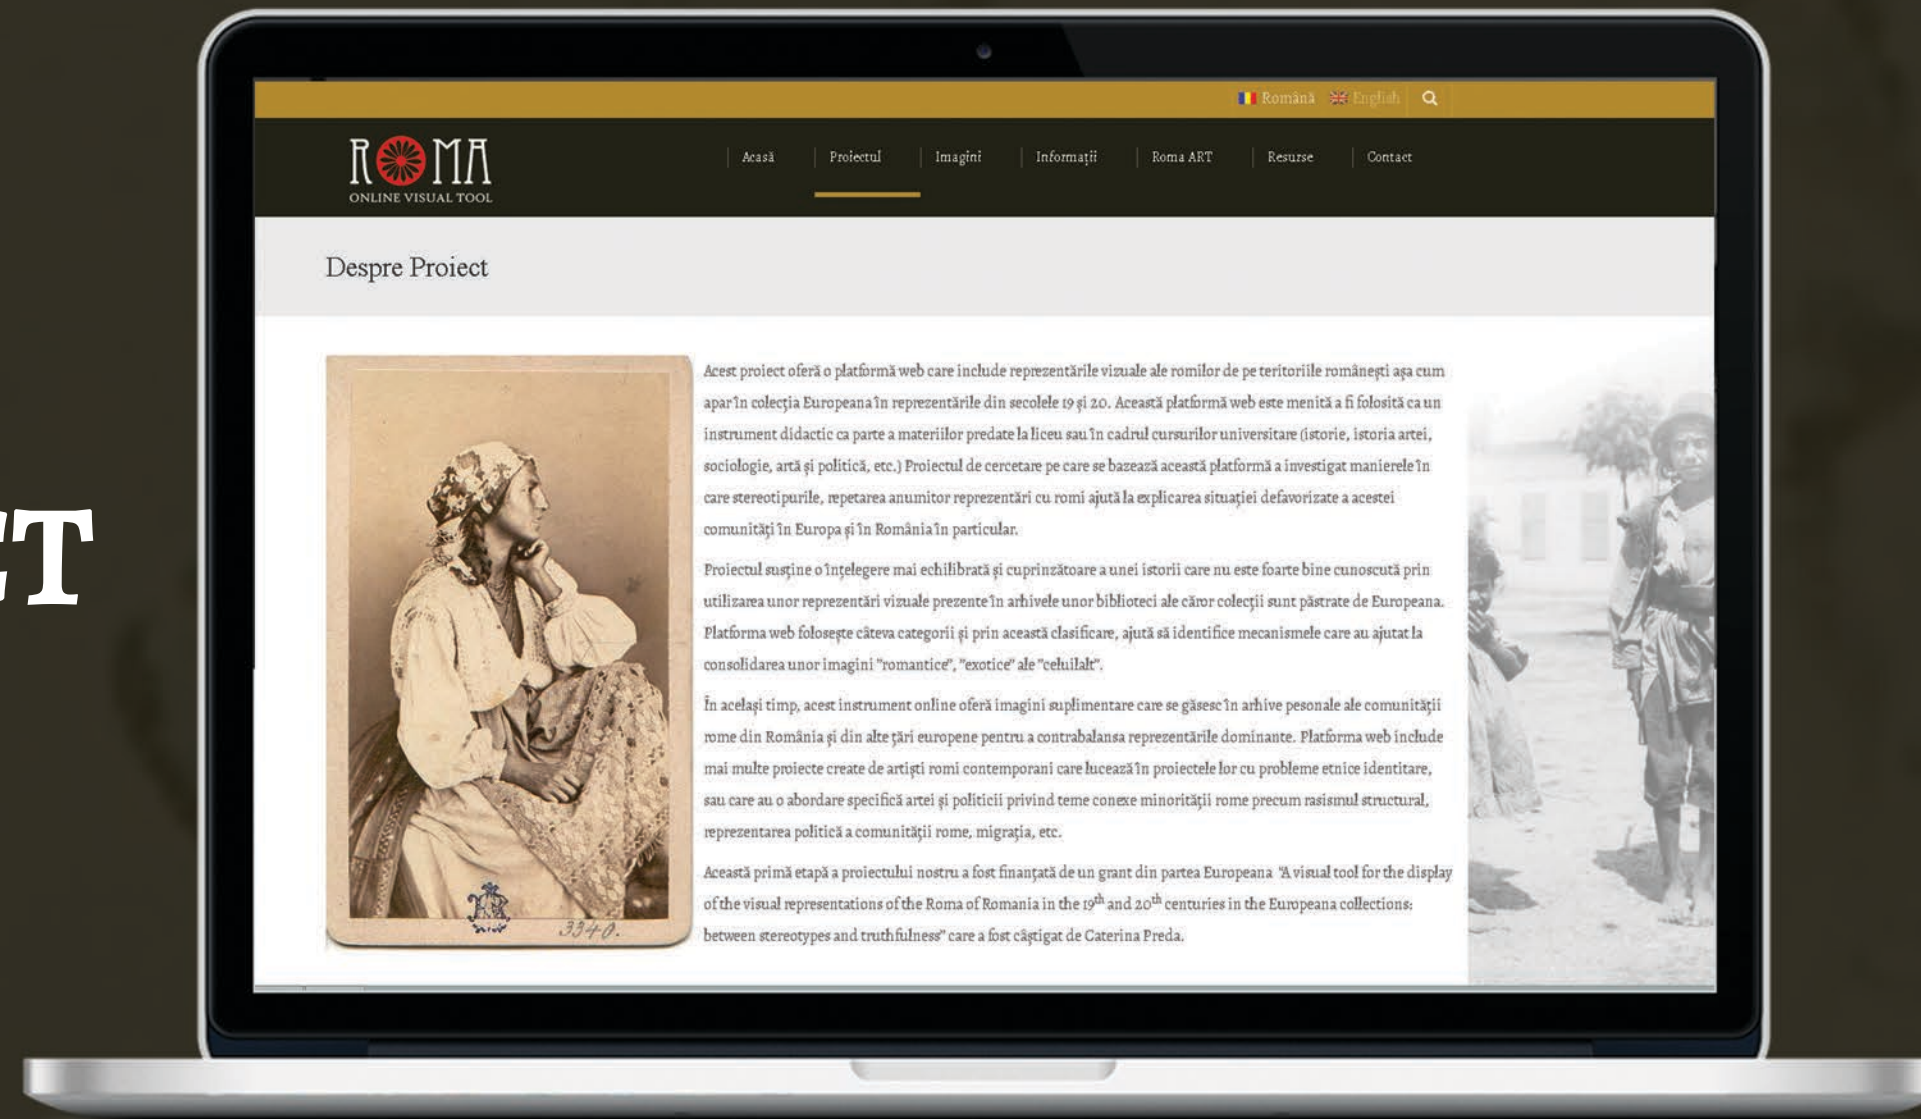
CT

Română English

ROMA
ONLINE VISUAL TOOL

Acasă | Proiectul | Imagini | Informații | Roma ART | Resurse | Contact

Despre Proiect

Acest proiect oferă o platformă web care include reprezentările vizuale ale romilor de pe teritoriile românești așa cum apar în colecția Europeana în reprezentările din secolele 19 și 20. Această platformă web este menită a fi folosită ca un instrument didactic ca parte a materiilor predate la liceu sau în cadrul cursurilor universitare (istorie, istoria artei, sociologie, artă și politică, etc.) Proiectul de cercetare pe care se bazează această platformă a investigat manierele în care stereotipurile, repetarea anumitor reprezentări cu romi ajută la explicarea situației defavorizate a acestei comunități în Europa și în România în particular.

Proiectul susține o înțelegere mai echilibrată și cuprinzătoare a unei istorii care nu este foarte bine cunoscută prin utilizarea unor reprezentări vizuale prezente în arhivele unor biblioteci ale căror colecții sunt păstrate de Europeana. Platforma web folosește câteva categorii și prin această clasificare, ajută să identifice mecanismele care au ajutat la consolidarea unor imagini "romantice", "exotice" ale "celuilalt".

În același timp, acest instrument online oferă imagini suplimentare care se găsesc în arhive pesonale ale comunității rome din România și din alte țări europene pentru a contrabalansa reprezentările dominante. Platforma web include mai multe proiecte create de artiști romi contemporani care lucrează în proiectele lor cu probleme etnice identitare, sau care au o abordare specifică artei și politicii privind teme conexe minorității rome precum rasismul structural, reprezentarea politică a comunității rome, migrația, etc.

Această primă etapă a proiectului nostru a fost finanțată de un grant din partea Europeana "A visual tool for the display of the visual representations of the Roma of Romania in the $19^{th}$ and $20^{th}$ centuries in the Europeana collections: between stereotypes and truthfulness" care a fost câștigat de Caterina Preda.

3340.